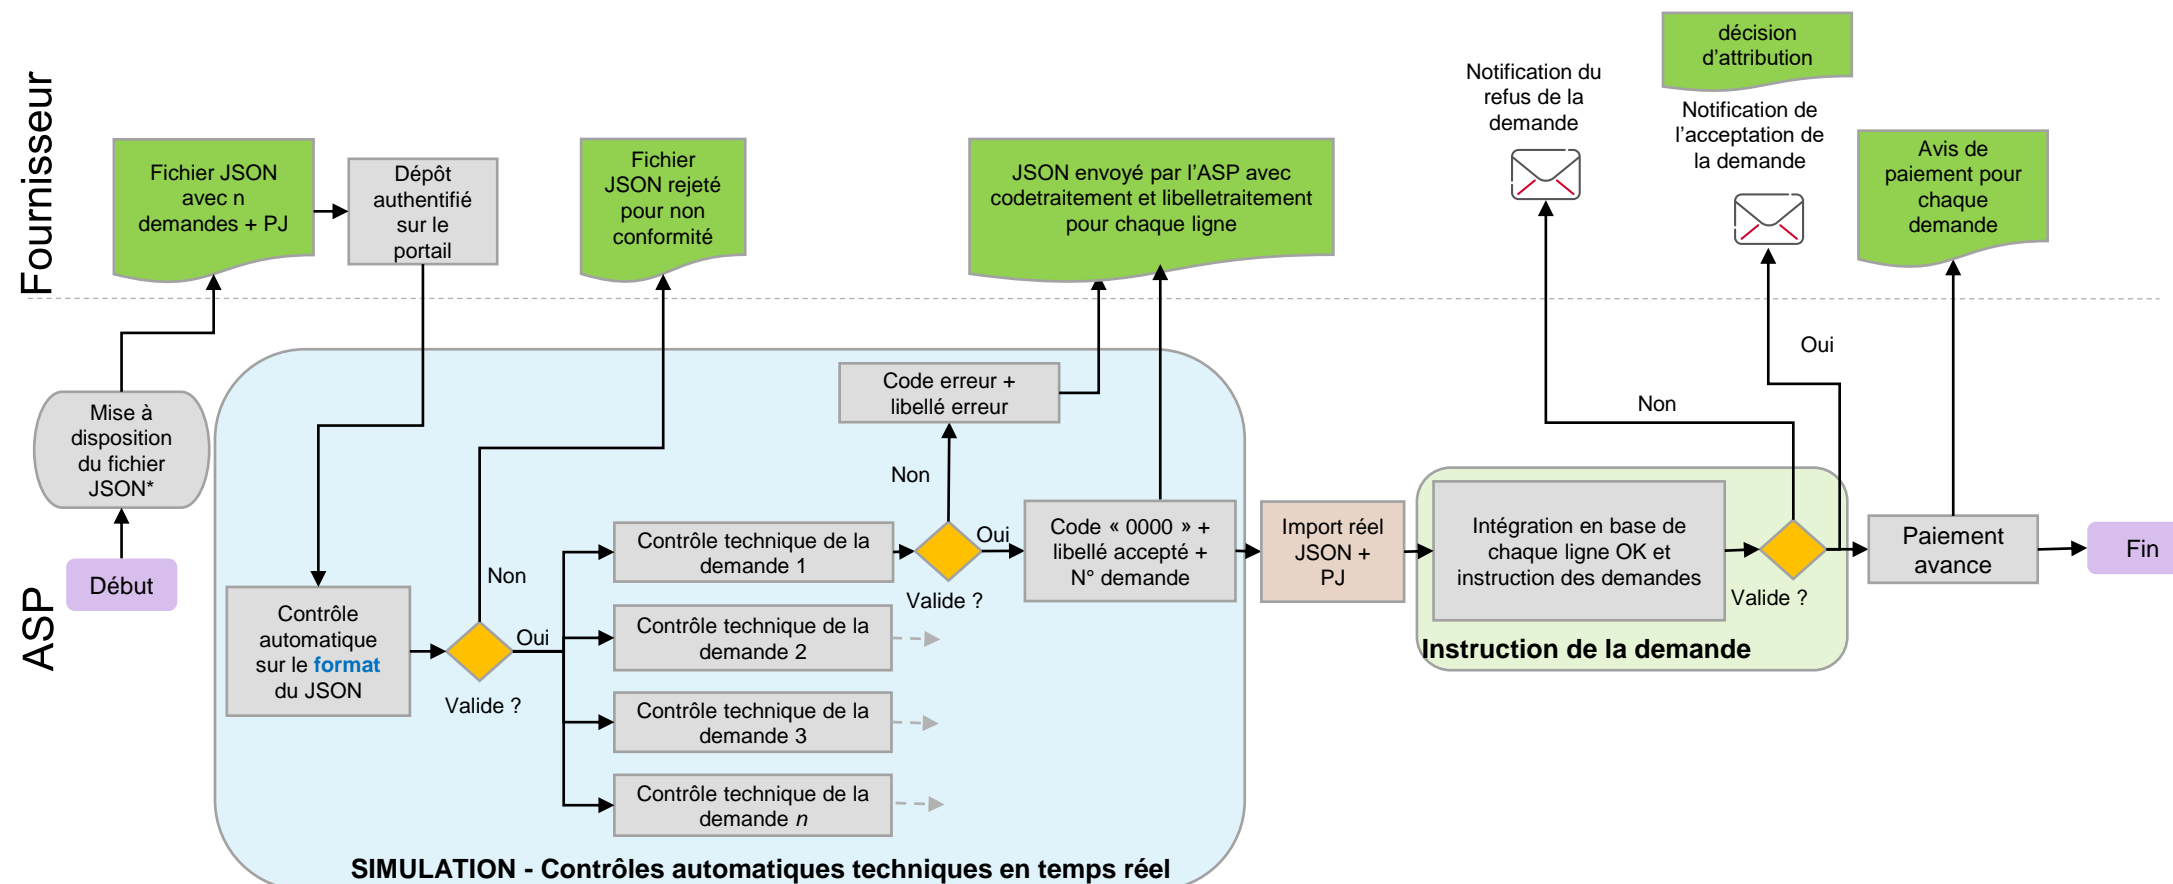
Fournisseur

ASP

Fichier JSON avec n demandes + PJ

Dépôt authentifié sur le portail

Fichier JSON rejeté pour non conformité

JSON envoyé par l'ASP avec codetraitement et libelletraitement pour chaque ligne

Notification du refus de la demande

décision d'attribution

Notification de l'acceptation de la demande

Avis de paiement pour chaque demande

Mise à disposition du fichier JSON*

Début

Contrôle automatique sur le format du JSON

Valide ?

Oui

Non

Contrôle technique de la demande 1

Contrôle technique de la demande 2

Contrôle technique de la demande 3

Contrôle technique de la demande $n$

Valide ?

Oui

Non

Code erreur + libellé erreur

Code « 0000 » + libellé accepté + N° demande

Import réel JSON + PJ

Intégration en base de chaque ligne OK et instruction des demandes

Valide ?

Oui

Non

Instruction de la demande

Paiement avance

Fin

SIMULATION - Contrôles automatiques techniques en temps réel